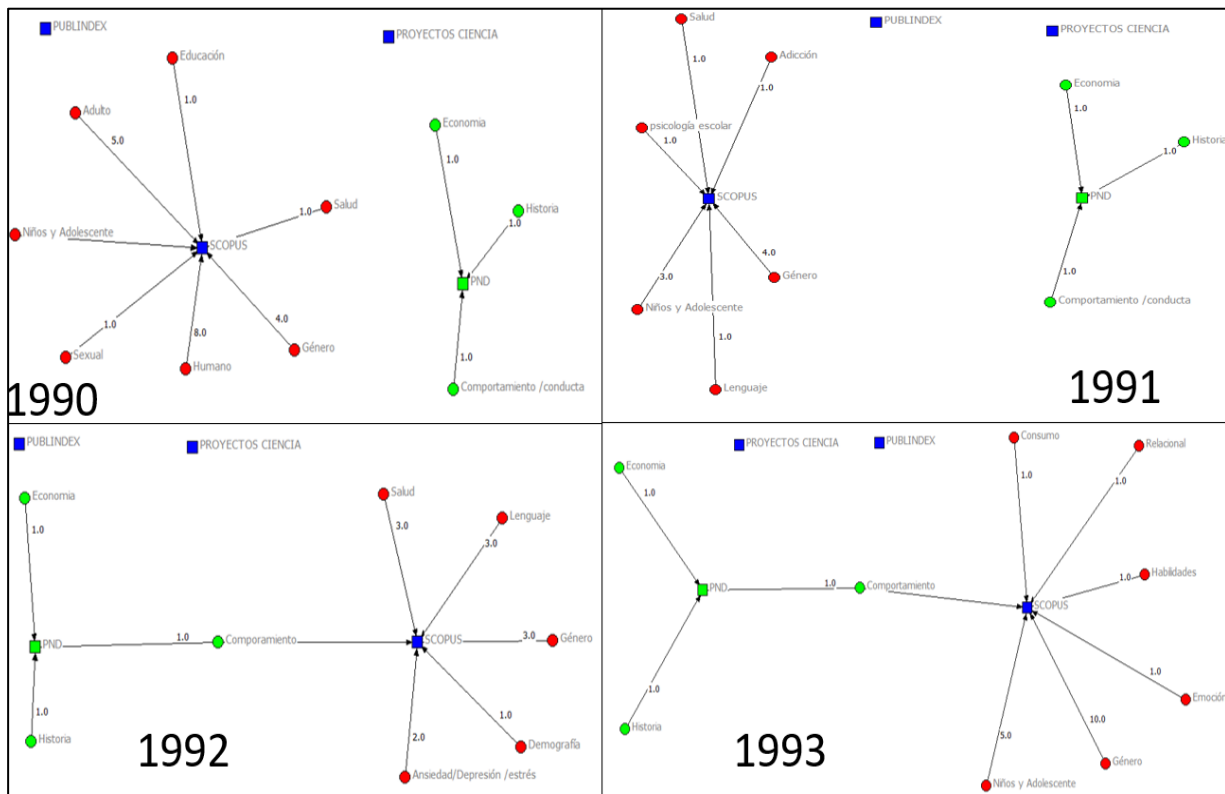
PUBLINDEX
PROYECTOS CIENCIA
Educación
1.0
Adulto
5.0
Economia
1.0
Salud
1.0
Niños y Adolescente
SCOPUS
Historia
1.0
PND
1.0
Sexual
8.0
4.0
Género
1.0
Humano
Comportamiento /conducta
1990

Salud
1.0
PUBLINDEX
PROYECTOS CIENCIA
Adicción
1.0
Economia
psicología escolar
1.0
1.0
Historia
1.0
SCOPUS
PND
4.0
Género
3.0
Niños y Adolescente
1.0
Comportamiento /conducta
1.0
Lenguaje
1991

PUBLINDEX
PROYECTOS CIENCIA
Salud
Economia
Lenguaje
3.0
1.0
3.0
PND
1.0
Comporamiento
SCOPUS
3.0
Género
1.0
Historia
1.0
2.0
Demografía
1992
Ansiedad/Depresión /estrés

PROYECTOS CIENCIA
PUBLINDEX
Consumo
Relacional
Economia
1.0
1.0
1.0
PND
1.0
Comportamiento
Habilidades
1.0
SCOPUS
1.0
1.0
Emoción
10.0
Historia
5.0
1993
Género
Niños y Adolescente